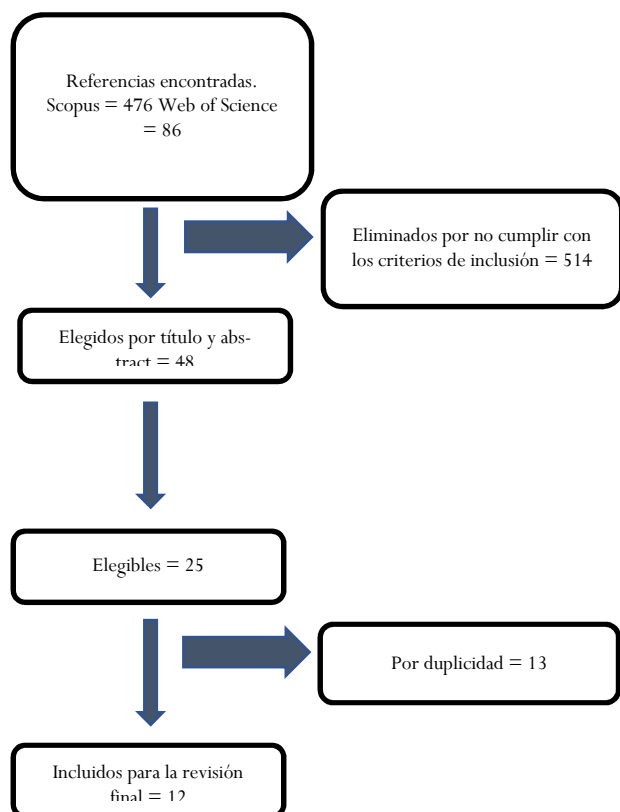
Referencias encontradas. Scopus = 476 Web of Science = 86

Eliminados por no cumplir con los criterios de inclusión = 514

Elegidos por título y abstract = 48

Elegibles = 25

Por duplicidad = 13

Incluidos para la revisión final = 12